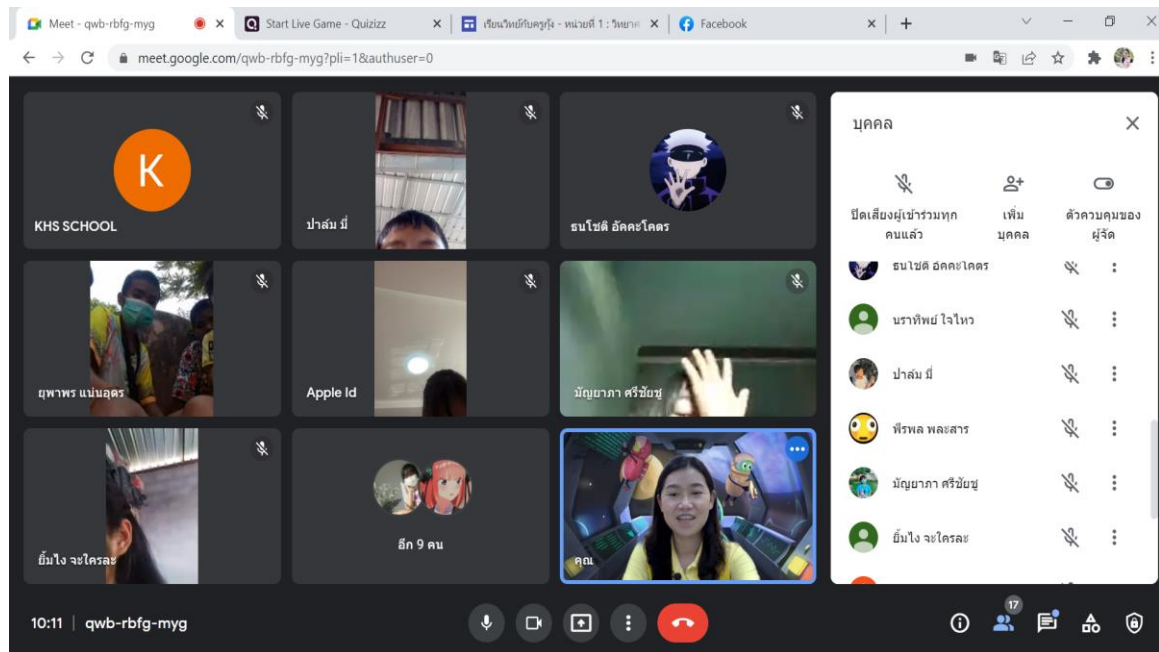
Meet - qwb-rbfg-myg
Start Live Game - Quizizz
เรียนวิทย์กับครูกุ้ง - หน่วยที่ 1 : วิทยาศ
Facebook
meet.google.com/qwb-rbfg-myg?pli=1&authuser=0

K
KHS SCHOOL
ปาล์ม มี่
ธนโชติ อัคคะโคตร
ยุพาพร แน่นอุดร
Apple Id
มัญยาภา ศรีชัยชู
ยิ้มไง จะใครละ
อีก 9 คน
คุณ

บุคคล
ปิดเสียงผู้เข้าร่วมทุกคนแล้ว
เพิ่มบุคคล
ตัวควบคุมของผู้จัด
ธนโชติ อัคคะโคตร
นราทิพย์ ใจไหว
ปาล์ม มี่
พีรพล พละสาร
มัญยาภา ศรีชัยชู
ยิ้มไง จะใครละ

10:11 | qwb-rbfg-myg
17